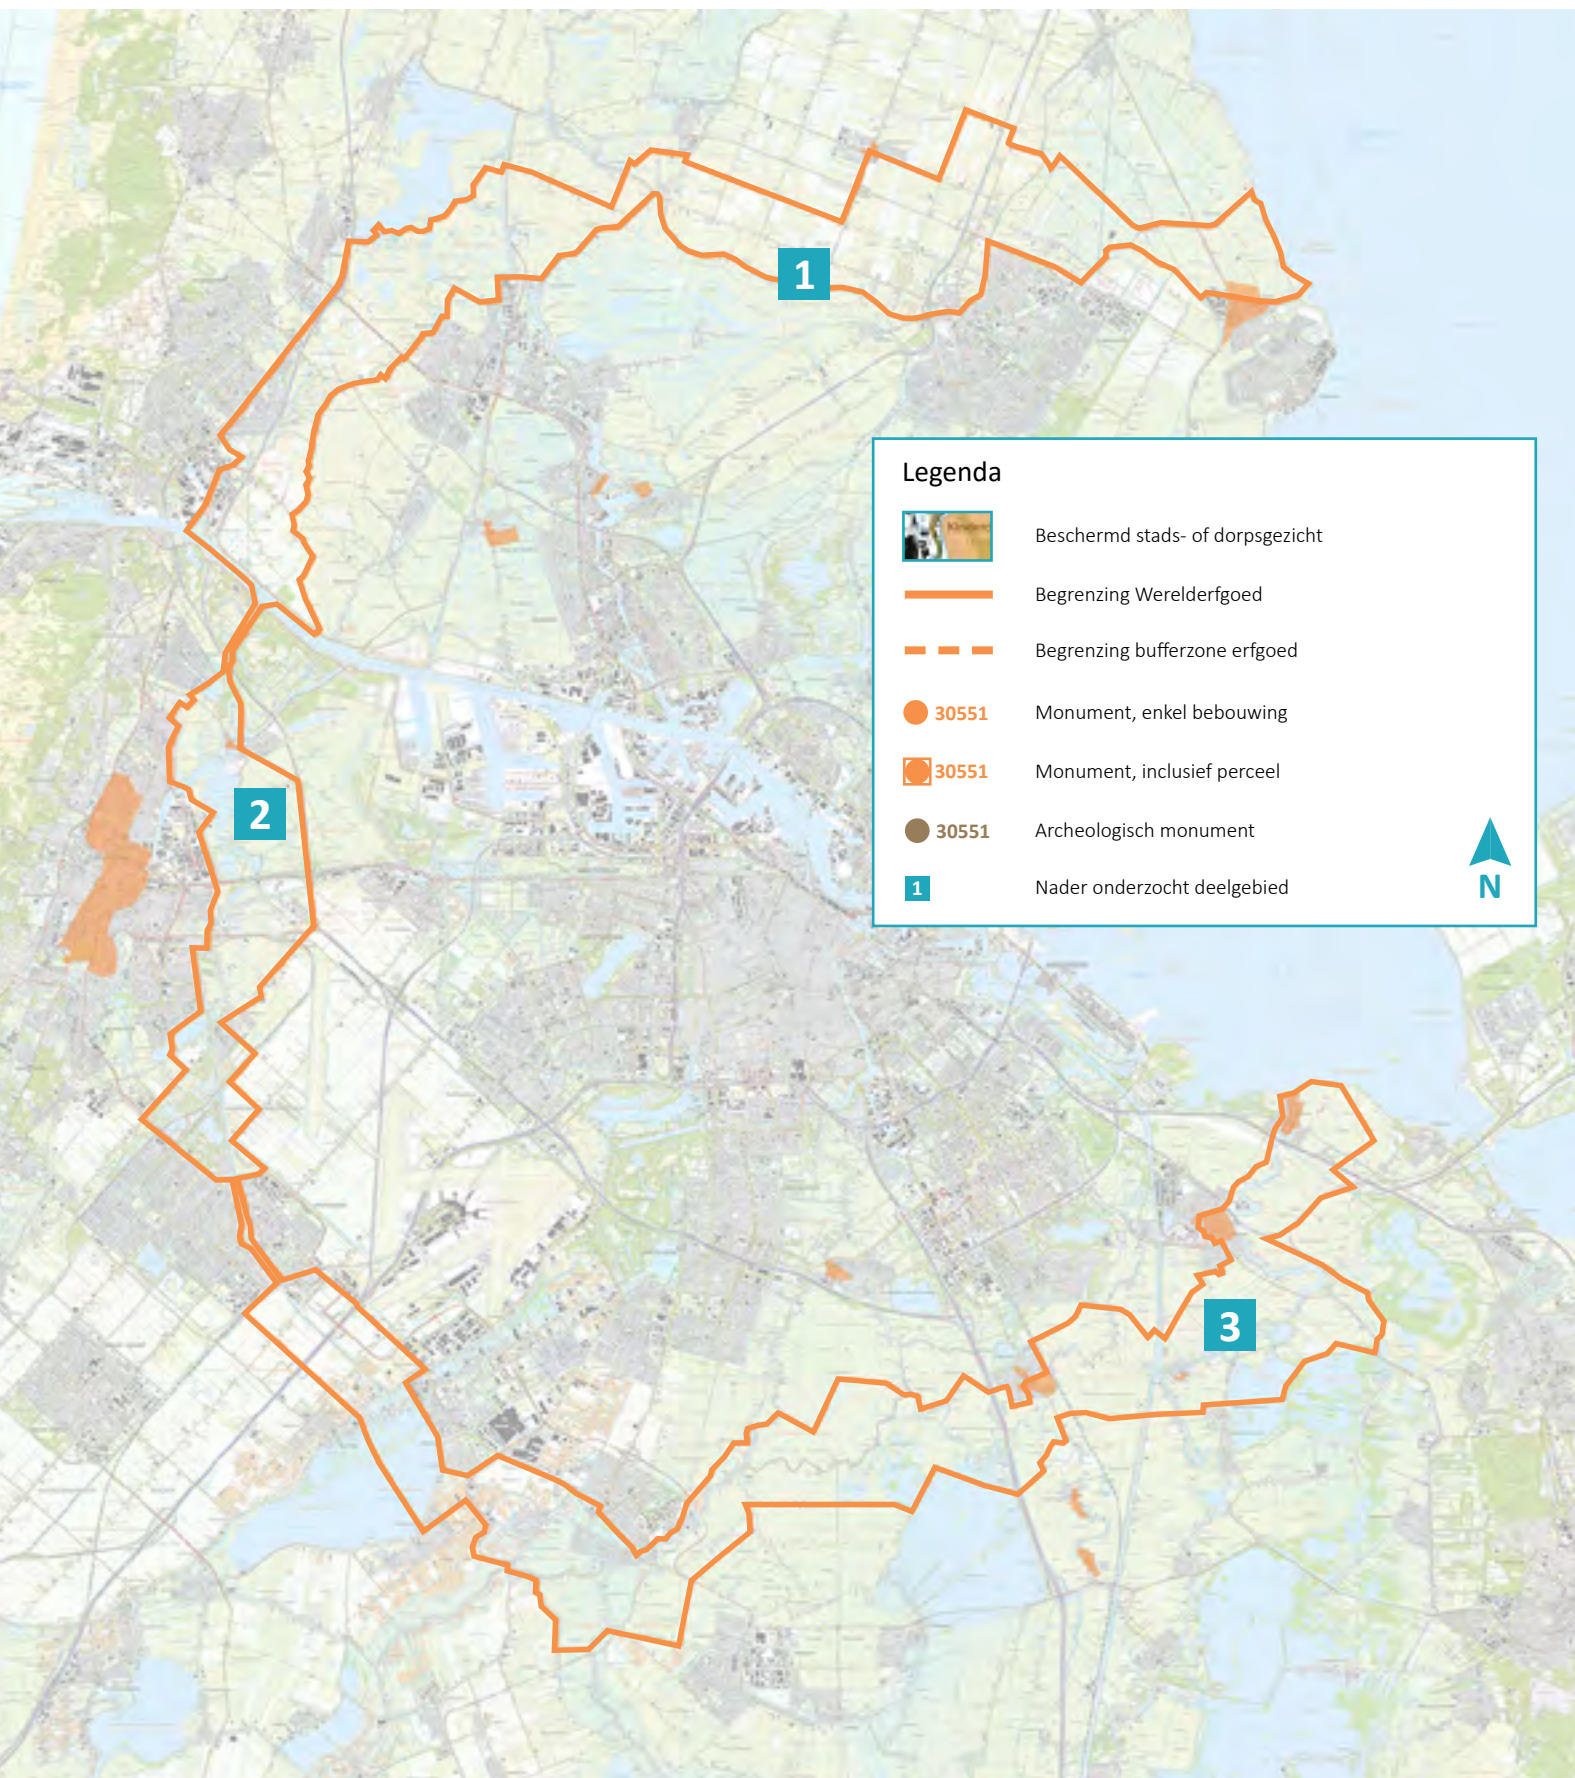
1

2

3

Legenda

Beschermd stads- of dorpsgezicht

Begrenzing Werelderfgoed

Begrenzing bufferzone erfgoed

30551 Monument, enkel bebouwing

30551 Monument, inclusief perceel

30551 Archeologisch monument

1 Nader onderzocht deelgebied

N